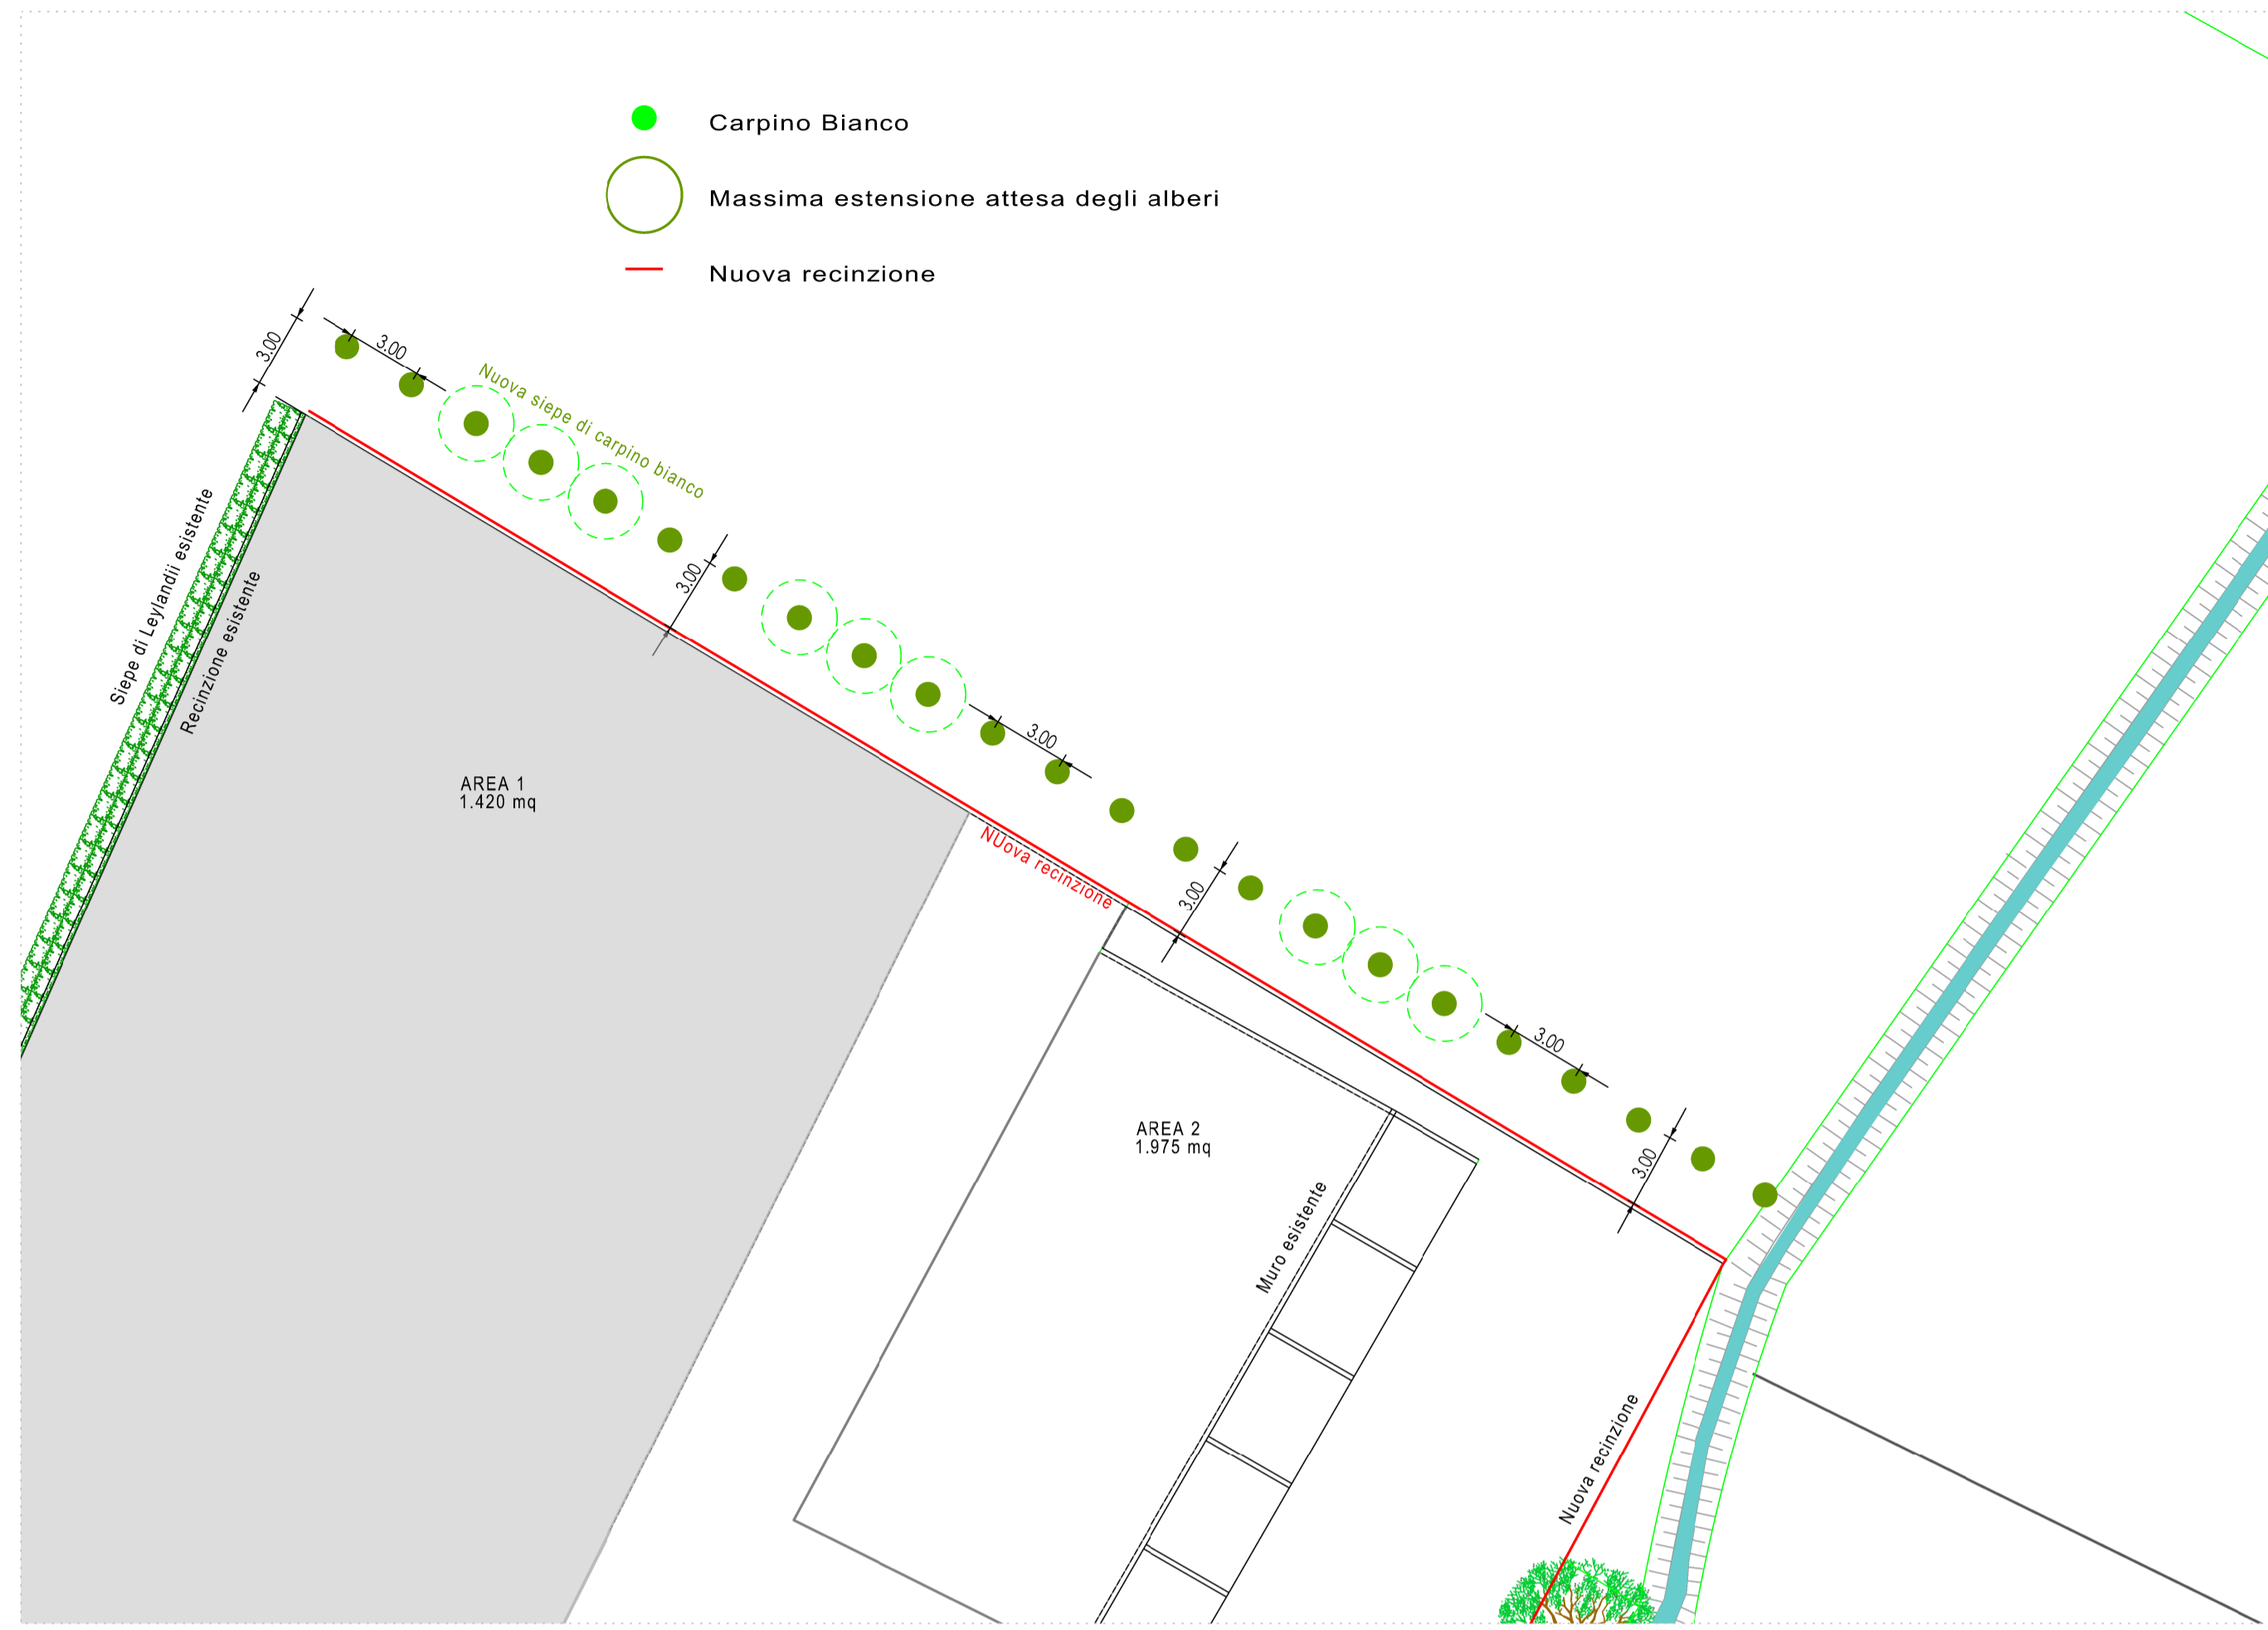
Carpino Bianco

Massima estensione attesa degli alberi

Nuova recinzione

3.00

3.00

Nuova siepe di carpino bianco

Siepe di Leylandii esistente

Recinzione esistente

3.00

3.00

AREA 1
1.420 mq

NUova recinzione

3.00

3.00

3.00

AREA 2
1.975 mq

Muro esistente

Nuova recinzione